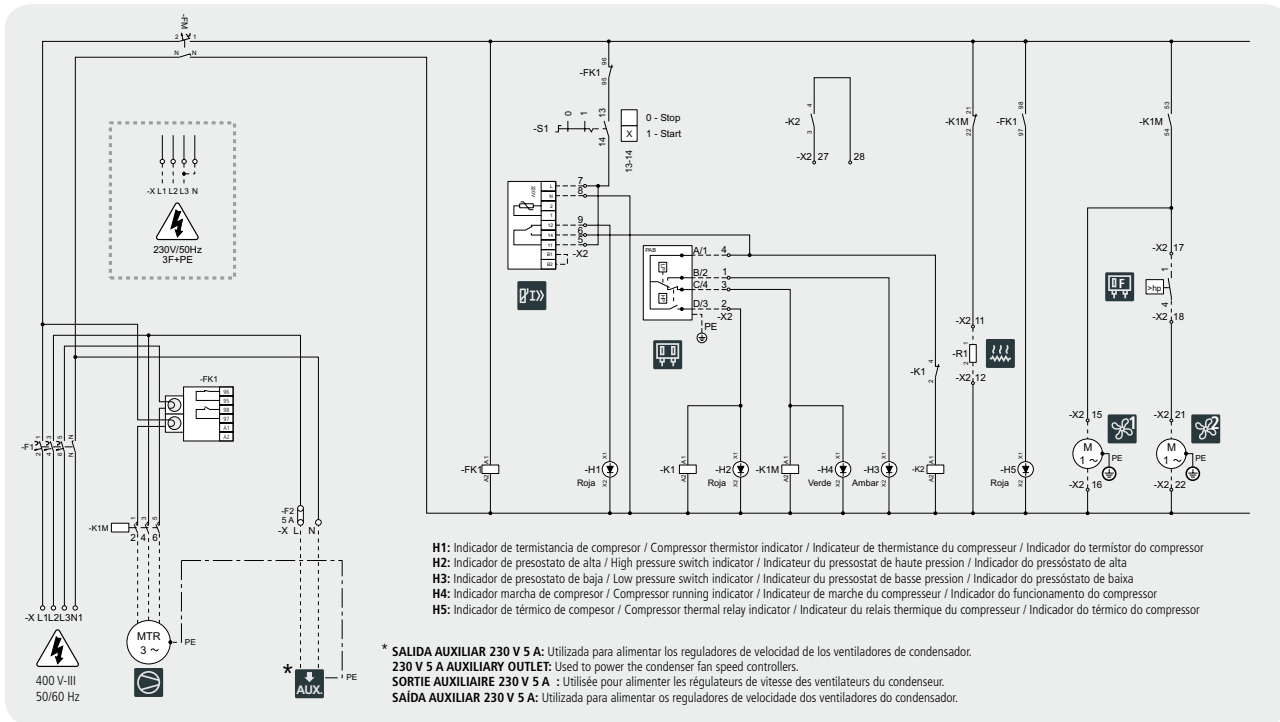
-FM
2 1
N N

-X L1 L2 L3 N
230V/50Hz
3F+PE

-FK1
96
95

-S1
0 1
13
14
0 - Stop
1 - Start
13-14

-K2
4
3
-X2 27
28

-K1M
21
22

-FK1
98
97

-K1M
53
54

7
8
9
6
5
-X2

PAB
A/1 4
B/2 1
C/4 3
D/3 2
-X2
PE

-X2 17
1
>hp
-X2 18

-X2 11
-R1
-X2 12

-K1
2
4

-FK1
96
95
98
97
A1
A2

-F1
1 2 3 4 5 6 N N

-FK1
-H1
Roja
-K1
-H2
Roja
-K1M
-H4
Verde
-H3
Ambar
-K2
-H5
Roja

-X2 15
M
1 ~
PE
-X2 16

-X2 21
M
1 ~
PE
-X2 22

-K1M
1 3 5
2 4 6

-F2
5 A
-X L N

-X L1L2L3N1
400 V-III
50/60 Hz

MTR
3 ~
PE

*
AUX.
PE

H1: Indicador de termistancia de compresor / Compressor thermistor indicator / Indicateur de thermistance du compresseur / Indicador do termistor do compressor
H2: Indicador de presostato de alta / High pressure switch indicator / Indicateur du pressostat de haute pression / Indicador do pressóstato de alta
H3: Indicador de presostato de baja / Low pressure switch indicator / Indicateur du pressostat de basse pression / Indicador do pressóstato de baixa
H4: Indicador marcha de compresor / Compressor running indicator / Indicateur de marche du compresseur / Indicador do funcionamento do compressor
H5: Indicador de térmico de compesor / Compressor thermal relay indicator / Indicateur du relais thermique du compresseur / Indicador do térmico do compressor

* SALIDA AUXILIAR 230 V 5 A: Utilizada para alimentar los reguladores de velocidad de los ventiladores de condensador.
230 V 5 A AUXILIARY OUTLET: Used to power the condenser fan speed controllers.
SORTIE AUXILIAIRE 230 V 5 A : Utilisée pour alimenter les régulateurs de vitesse des ventilateurs du condenseur.
SAÍDA AUXILIAR 230 V 5 A: Utilizada para alimentar os reguladores de velocidade dos ventiladores do condensador.